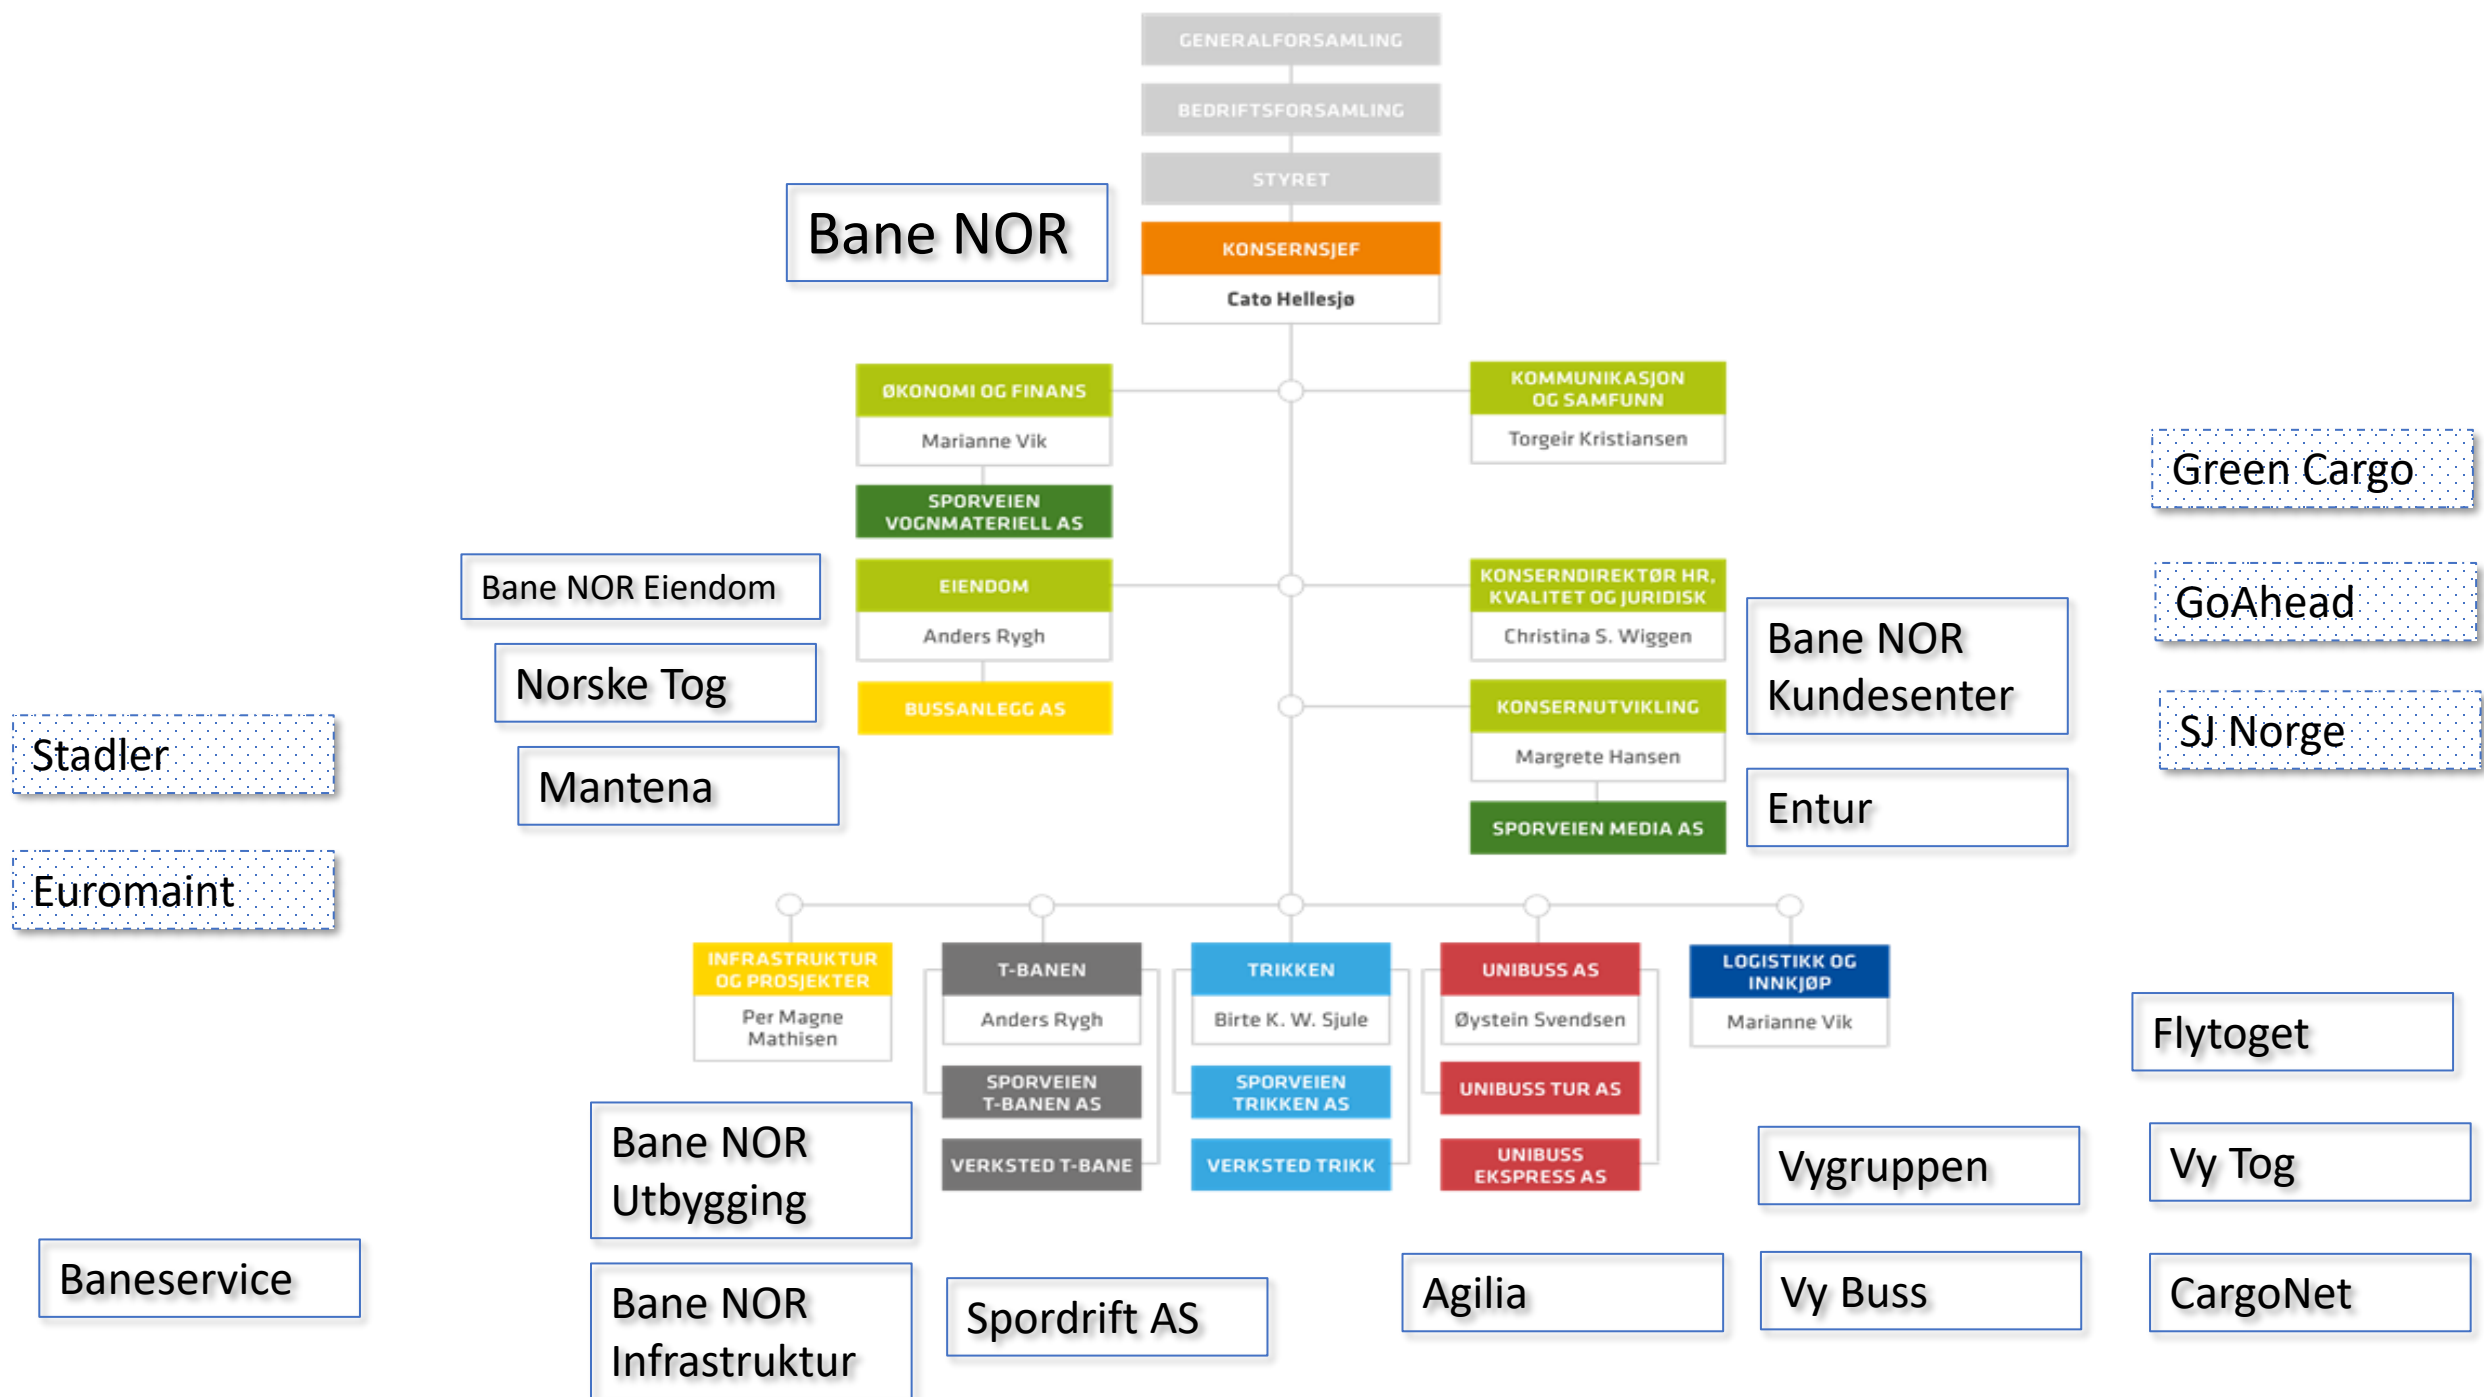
GENERALFORSAMLING

BEDRIFTSFORSAMLING

STYRET

Bane NOR

KONSERNSJEF
Cato Hellesjø

ØKONOMI OG FINANS
Marianne Vik

KOMMUNIKASJON OG SAMFUNN
Torgeir Kristiansen

Green Cargo

SPORVEIEN VOGNMATERIELL AS

GoAhead

Bane NOR Eiendom

EIENDOM
Anders Rygh

KONSERNDIREKTØR HR, KVALITET OG JURIDISK
Christina S. Wiggen

Bane NOR Kundesenter

Norske Tog

SJ Norge

BUSSANLEGG AS

KONSERNUTVIKLING
Margrete Hansen

Stadler

Mantena

SPORVEIEN MEDIA AS

Entur

Euromaint

INFRASTRUKTUR OG PROSJEKTER
Per Magne Mathisen

T-BANEN
Anders Rygh

TRIKKEN
Birte K. W. Sjule

UNIBUSS AS
Øystein Svendsen

LOGISTIKK OG INNKJØP
Marianne Vik

Flytoget

SPORVEIEN T-BANEN AS

SPORVEIEN TRIKKEN AS

UNIBUSS TUR AS

Bane NOR Utbygging

VERKSTED T-BANE

VERKSTED TRIKK

UNIBUSS EKSPRESS AS

Vygruppen

Vy Tog

Baneservice

Bane NOR Infrastruktur

Spordrift AS

Agilia

Vy Buss

CargoNet